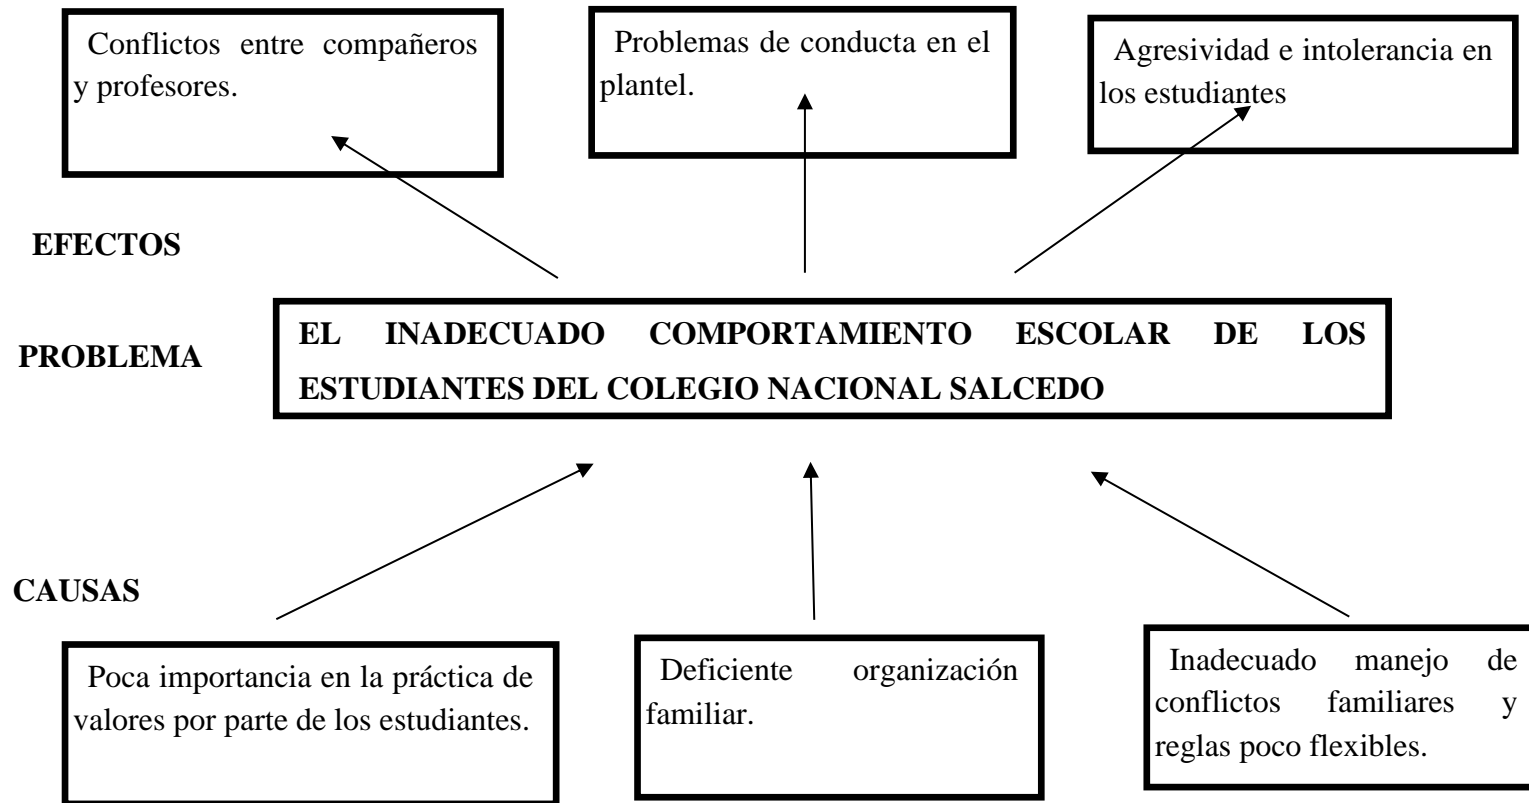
Conflictos entre compañeros y profesores.

Problemas de conducta en el plantel.

Agresividad e intolerancia en los estudiantes

EFECTOS

PROBLEMA

EL INADECUADO COMPORTAMIENTO ESCOLAR DE LOS ESTUDIANTES DEL COLEGIO NACIONAL SALCEDO

CAUSAS

Poca importancia en la práctica de valores por parte de los estudiantes.

Deficiente organización familiar.

Inadecuado manejo de conflictos familiares y reglas poco flexibles.